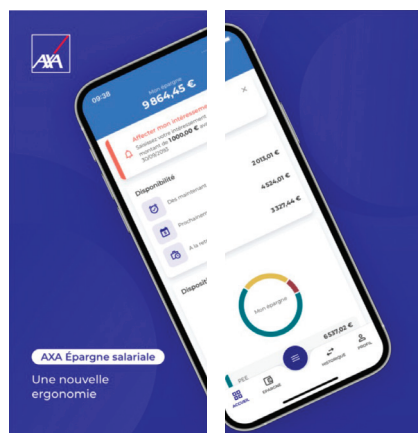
AXA

09:38

Mon épargne
9 864,45 €

Affecter mon intéressement
Saisissez votre intéressement d'un montant de 1000,00 € avant le 31/05/2022

Disponibilité

Dès maintenant

Prochainement

À la retraite

Disponibi

AXA Épargne salariale

Une nouvelle ergonomie

2 013,01 €

4 524,01 €

3 327,44 €

Mon épargne

PEE

6 537,02 €

ACCUEIL

EPARGNE

HISTORIQUE

PROFIL